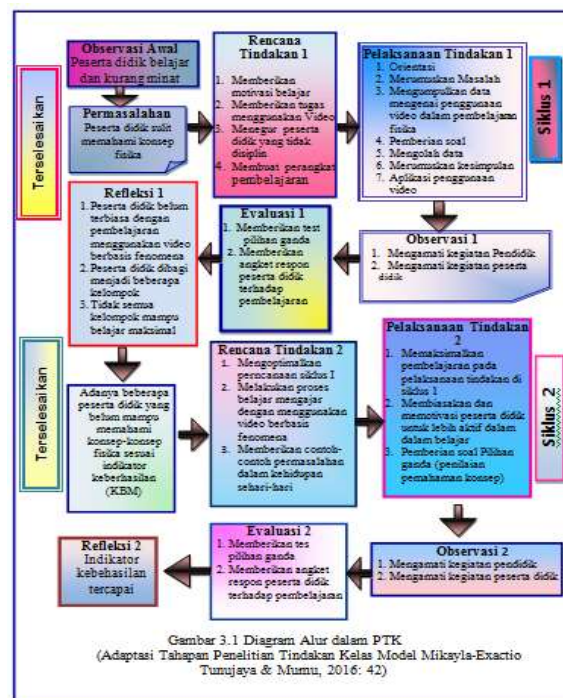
Observasi Awal
Peserta didik belajar dan kurang minat

Terselesaikan

Permasalahan
Peserta didik sulit memahami konsep fisika

Rencana Tindakan 1
1. Memberikan motivasi belajar
2. Memberikan tugas menggunakan Video
3. Menegur peserta didik yang tidak disiplin
4. Membuat perangkat pembelajaran

Pelaksanaan Tindakan 1
1. Orientasi
2. Merumuskan Masalah
3. Mengumpulkan data mengenai penggunaan video dalam pembelajaran fisika
4. Pemberian soal
5. Mengolah data
6. Merumuskan kesimpulan
7. Aplikasi penggunaan video

Siklus 1

Refleksi 1
1. Peserta didik belum terbiasa dengan pembelajaran menggunakan video berbasis fenomena
2. Peserta didik dibagi menjadi beberapa kelompok
3. Tidak semua kelompok mampu belajar maksimal

Evaluasi 1
1. Memberikan test pilihan ganda
2. Memberikan angket respon peserta didik terhadap pembelajaran

Observasi 1
1. Mengamati kegiatan Pendidik
2. Mengamati kegiatan peserta didik

Terselesaikan

Adanya beberapa peserta didik yang belum mampu memahami konsep-konsep fisika sesuai indikator keberhasilan (KBM)

Rencana Tindakan 2
1. Mengoptimalkan perencanaan siklus I
2. Melakukan proses belajar mengajar dengan menggunakan video berbasis fenomena
3. Memberikan contoh-contoh permasalahan dalam kehidupan sehari-hari

Pelaksanaan Tindakan 2
1. Memaksimalkan pembelajaran pada pelaksanaan tindakan di siklus 1
2. Membiasakan dan memotivasi peserta didik untuk lebih aktif dalam dalam belajar
3. Pemberian soal Pilihan ganda (penilaian pemahaman konsep)

Siklus 2

Refleksi 2
Indikator keberhasilan tercapai

Evaluasi 2
1. Memberikan tes pilihan ganda
2. Memberikan angket respon peserta didik terhadap pembelajaran

Observasi 2
1. Mengamati kegiatan pendidik
2. Mengamati kegiatan peserta didik

Gambar 3.1 Diagram Alur dalam PTK
(Adaptasi Tahapan Penelitian Tindakan Kelas Model Mikayla-Exactio Tunujaya & Mumu, 2016: 42)